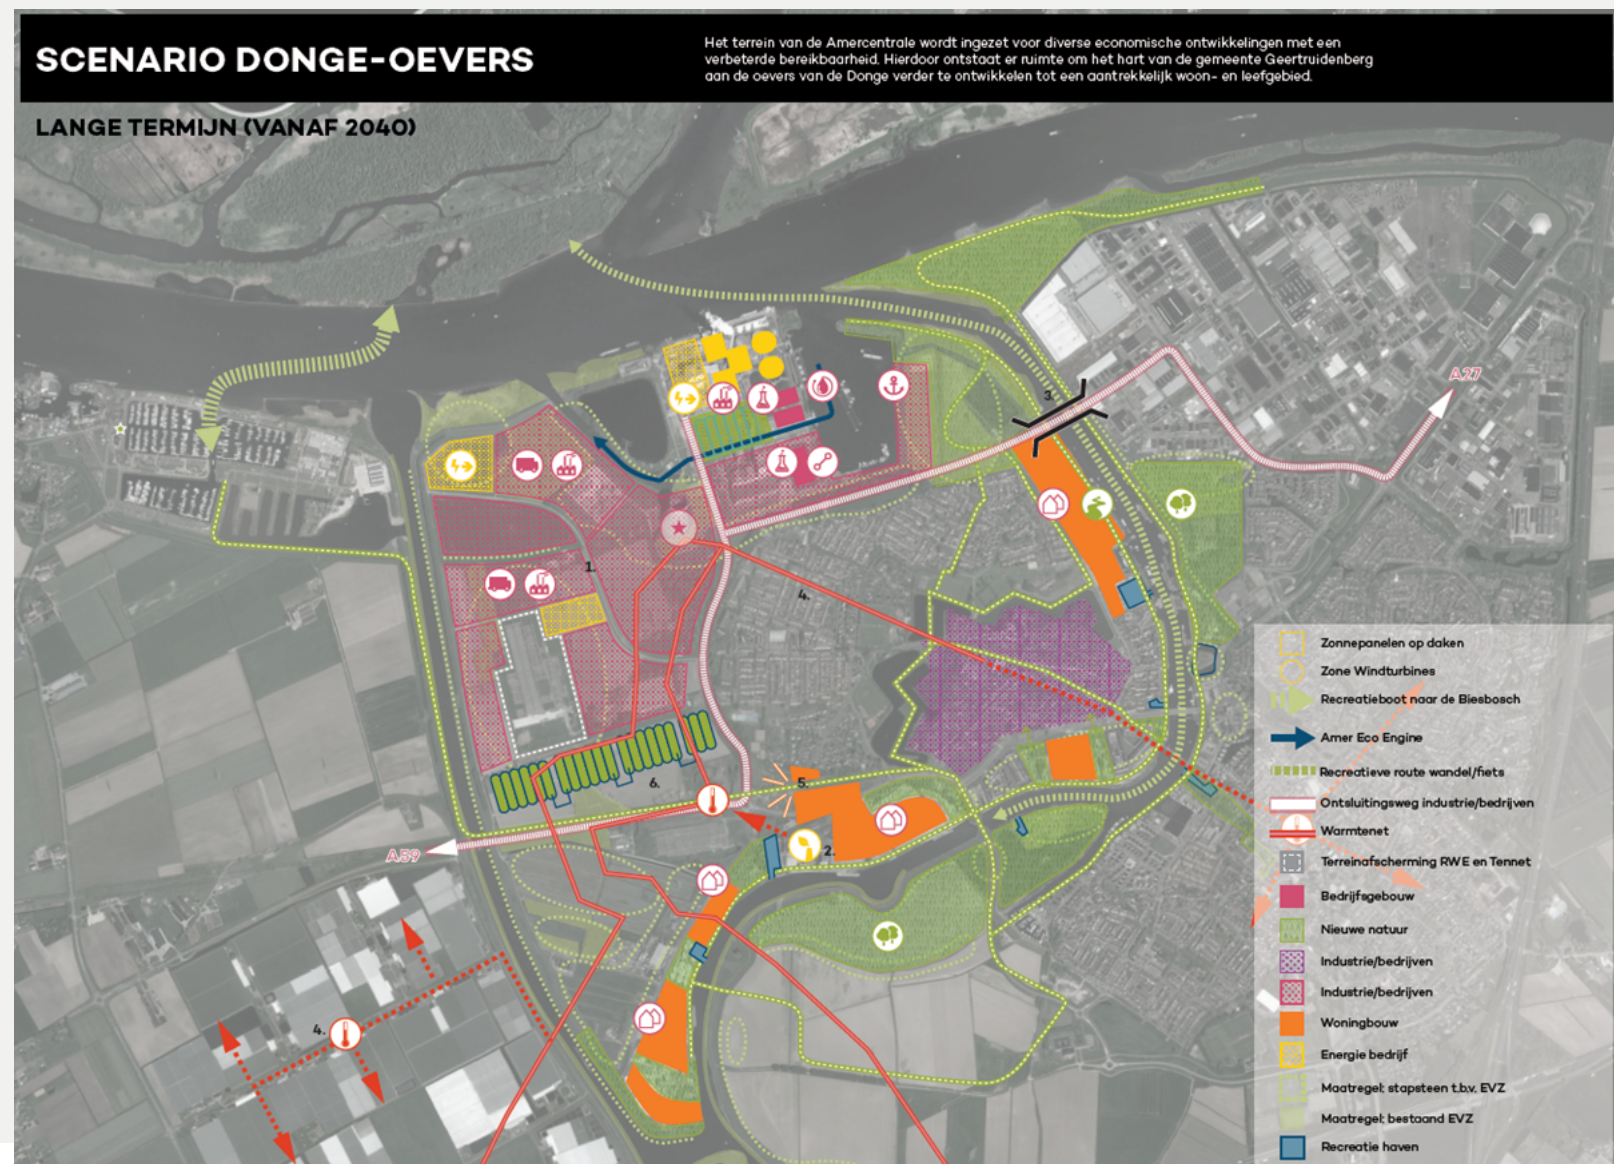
SCENARIO DONGE-OEVERS

Het terrein van de Amercentrale wordt ingezet voor diverse economische ontwikkelingen met een verbeterde bereikbaarheid. Hierdoor ontstaat er ruimte om het hart van de gemeente Geertruidenberg aan de oevers van de Donge verder te ontwikkelen tot een aantrekkelijk woon- en leefgebied.

LANGE TERMIJN (VANAF 2040)

3.

A27

1.

4.

6.

5.

2.

A59

4.

Zonnepanelen op daken
Zone Windturbines
Recreatieboot naar de Biesbosch
Amer Eco Engine
Recreatieve route wandel/fiets
Ontsluitingsweg industrie/bedrijven
Warmtenet
Terreinafscherming RWE en Tennet
Bedrijfsgebouw
Nieuwe natuur
Industrie/bedrijven
Industrie/bedrijven
Woningbouw
Energie bedrijf
Maatregel: stapsteen t.b.v. EVZ
Maatregel: bestaand EVZ
Recreatie haven